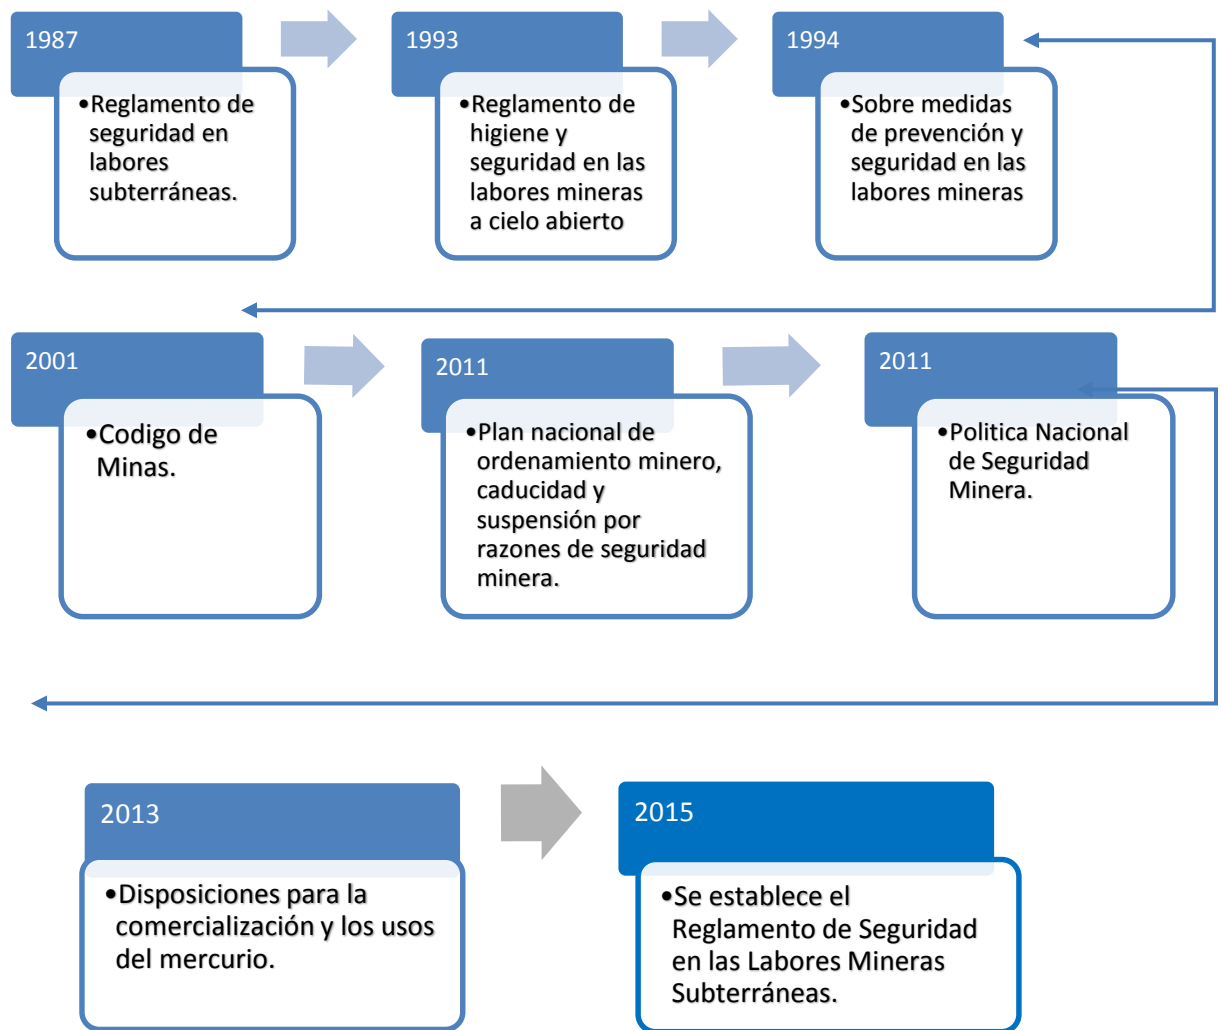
1987

•Reglamento de seguridad en labores subterráneas.

1993

•Reglamento de higiene y seguridad en las labores mineras a cielo abierto

1994

•Sobre medidas de prevención y seguridad en las labores mineras

2001

•Codigo de Minas.

2011

•Plan nacional de ordenamiento minero, caducidad y suspensión por razones de seguridad minera.

2011

•Politica Nacional de Seguridad Minera.

2013

•Disposiciones para la comercialización y los usos del mercurio.

2015

•Se establece el Reglamento de Seguridad en las Labores Mineras Subterráneas.